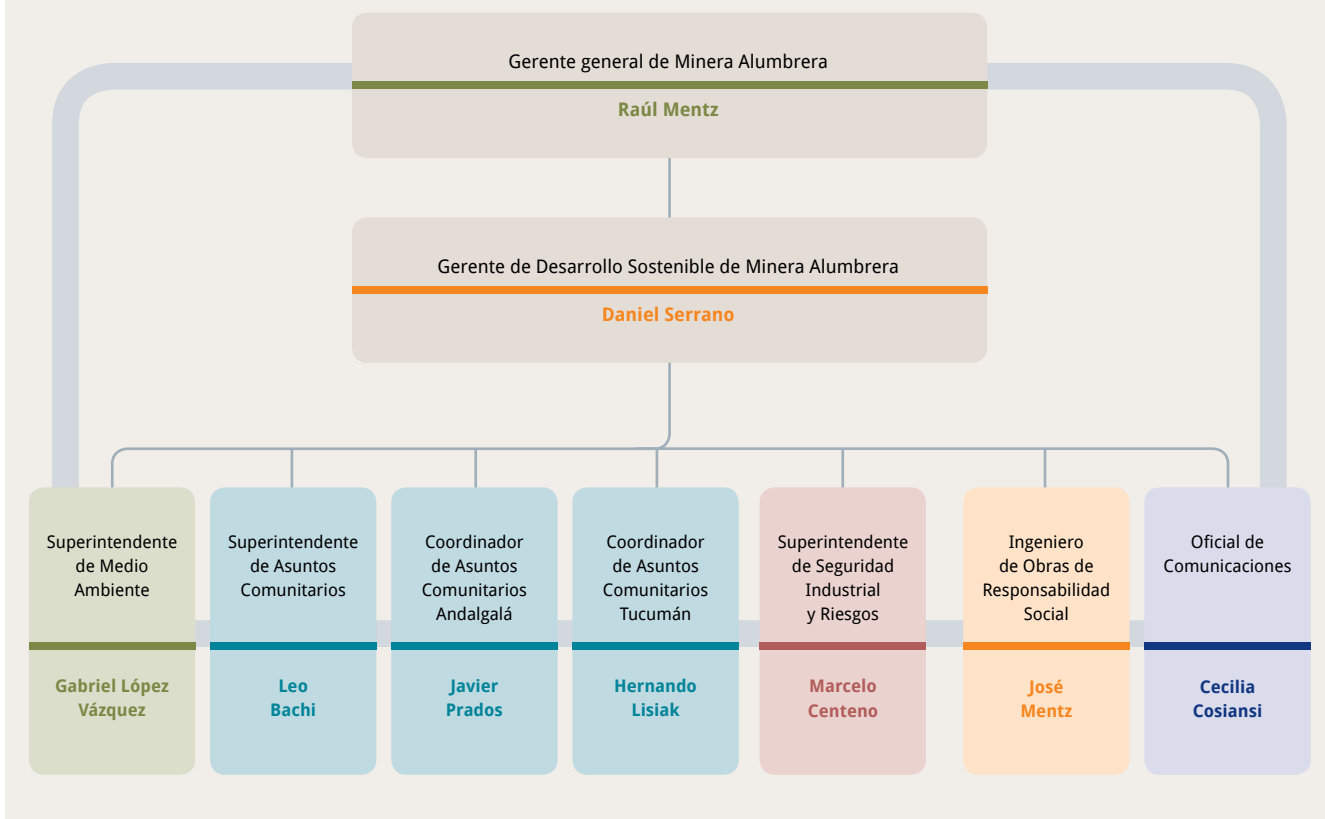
Gerente general de Minera Alumbrera

Raúl Mentz

Gerente de Desarrollo Sostenible de Minera Alumbrera

Daniel Serrano

Superintendente de Medio Ambiente

Gabriel López Vázquez

Superintendente de Asuntos Comunitarios

Leo Bachi

Coordinador de Asuntos Comunitarios Andalgalá

Javier Prados

Coordinador de Asuntos Comunitarios Tucumán

Hernando Lisiak

Superintendente de Seguridad Industrial y Riesgos

Marcelo Centeno

Ingeniero de Obras de Responsabilidad Social

José Mentz

Oficial de Comunicaciones

Cecilia Cosiansi